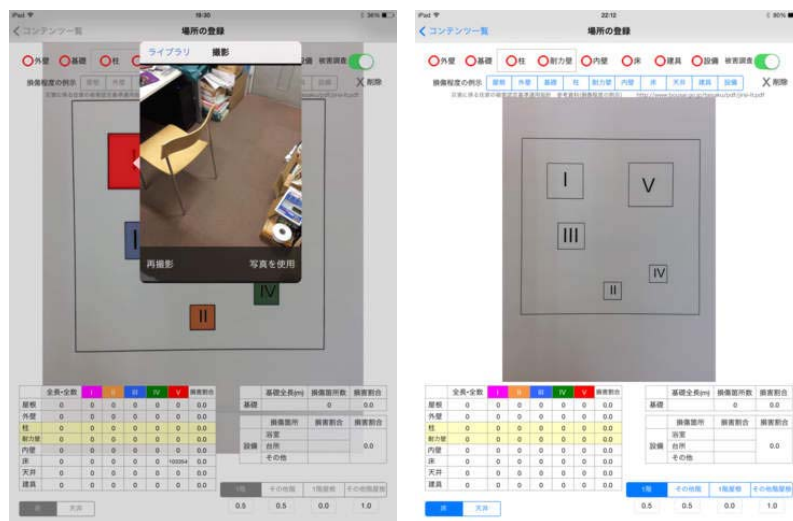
iPad 19:30 36%
コンテンツ一覧
場所の登録
ライブラリ 撮影
外壁 基礎 柱 被害調査
損傷程度の例示 屋根 外壁 削除
I
III
IV
II
再撮影 写真を使用

| | 全長・全数 | I | II | III | IV | V | 損傷割合 |
|---|---|---|---|---|---|---|---|
| 屋根 | 0 | 0 | 0 | 0 | 0 | 0 | 0.0 |
| 外壁 | 0 | 0 | 0 | 0 | 0 | 0 | 0.0 |
| 柱 | 0 | 0 | 0 | 0 | 0 | 0 | 0.0 |
| 耐力壁 | 0 | 0 | 0 | 0 | 0 | 0 | 0.0 |
| 内壁 | 0 | 0 | 0 | 0 | 0 | 0 | 0.0 |
| 床 | 0 | 0 | 0 | 0 | 0 | 0 | 0.0 |
| 天井 | 0 | 0 | 0 | 0 | 0 | 0 | 0.0 |
| 建具 | 0 | 0 | 0 | 0 | 0 | 0 | 0.0 |

| | 基礎全長(m) | 損傷箇所数 | 損傷割合 |
|---|---|---|---|
| 基礎 | | 0 | 0.0 |

1階 その他階 1階屋根 その他階屋根
0.5 0.5 0.0 1.0
床 天井

iPad 22:10 80%
コンテンツ一覧
場所の登録
外壁 基礎 柱 耐力壁 内壁 床 建具 設備 被害調査
損傷程度の例示 屋根 外壁 基礎 柱 耐力壁 内壁 床 天井 建具 設備 削除
http://www.bousai.go.jp/hisaisya/pdf/shishin.pdf
I
V
III
IV
II

| | 全長・全数 | I | II | III | IV | V | 損傷割合 |
|---|---|---|---|---|---|---|---|
| 屋根 | 0 | 0 | 0 | 0 | 0 | 0 | 0.0 |
| 外壁 | 0 | 0 | 0 | 0 | 0 | 0 | 0.0 |
| 柱 | 0 | 0 | 0 | 0 | 0 | 0 | 0.0 |
| 耐力壁 | 0 | 0 | 0 | 0 | 0 | 0 | 0.0 |
| 内壁 | 0 | 0 | 0 | 0 | 0 | 0 | 0.0 |
| 床 | 0 | 0 | 0 | 0 | 0 | 0 | 0.0 |
| 天井 | 0 | 0 | 0 | 0 | 0 | 0 | 0.0 |
| 建具 | 0 | 0 | 0 | 0 | 0 | 0 | 0.0 |

| | 基礎全長(m) | 損傷箇所数 | 損傷割合 |
|---|---|---|---|
| 基礎 | | 0 | 0.0 |

| | 損傷箇所 | 損害割合 | 損害割合 |
|---|---|---|---|
| 設備 | 浴室 | | 0.0 |
| | 台所 | | |
| | その他 | | |

1階 その他階 1階屋根 その他階屋根
0.5 0.5 0.0 1.0
床 天井